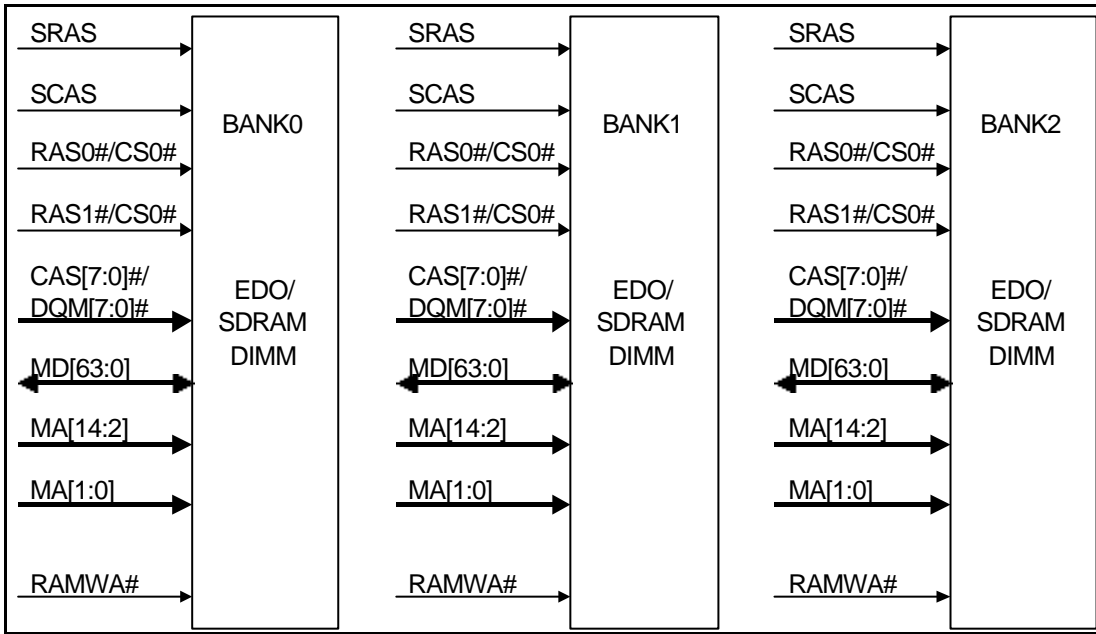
SRAS
SCAS
RAS0#/CS0#
RAS1#/CS0#
CAS[7:0]#/
DQM[7:0]#
MD[63:0]
MA[14:2]
MA[1:0]
RAMWA#

BANK0

EDO/
SDRAM
DIMM

SRAS
SCAS
RAS0#/CS0#
RAS1#/CS0#
CAS[7:0]#/
DQM[7:0]#
MD[63:0]
MA[14:2]
MA[1:0]
RAMWA#

BANK1

EDO/
SDRAM
DIMM

SRAS
SCAS
RAS0#/CS0#
RAS1#/CS0#
CAS[7:0]#/
DQM[7:0]#
MD[63:0]
MA[14:2]
MA[1:0]
RAMWA#

BANK2

EDO/
SDRAM
DIMM